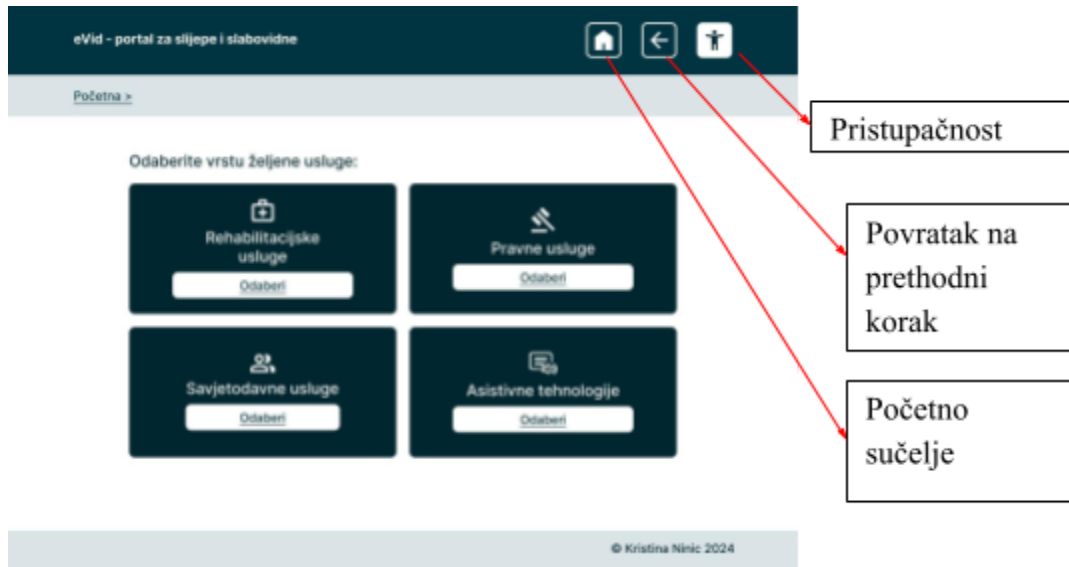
eVid - portal za slijepe i slabovidne

Početna >

Odaberite vrstu željene usluge:

Rehabilitacijske usluge

Odaberi

Pravne usluge

Odaberi

Savjetodavne usluge

Odaberi

Asistivne tehnologije

Odaberi

© Kristina Ninic 2024

Pristupačnost

Povratak na prethodni korak

Početno sučelje